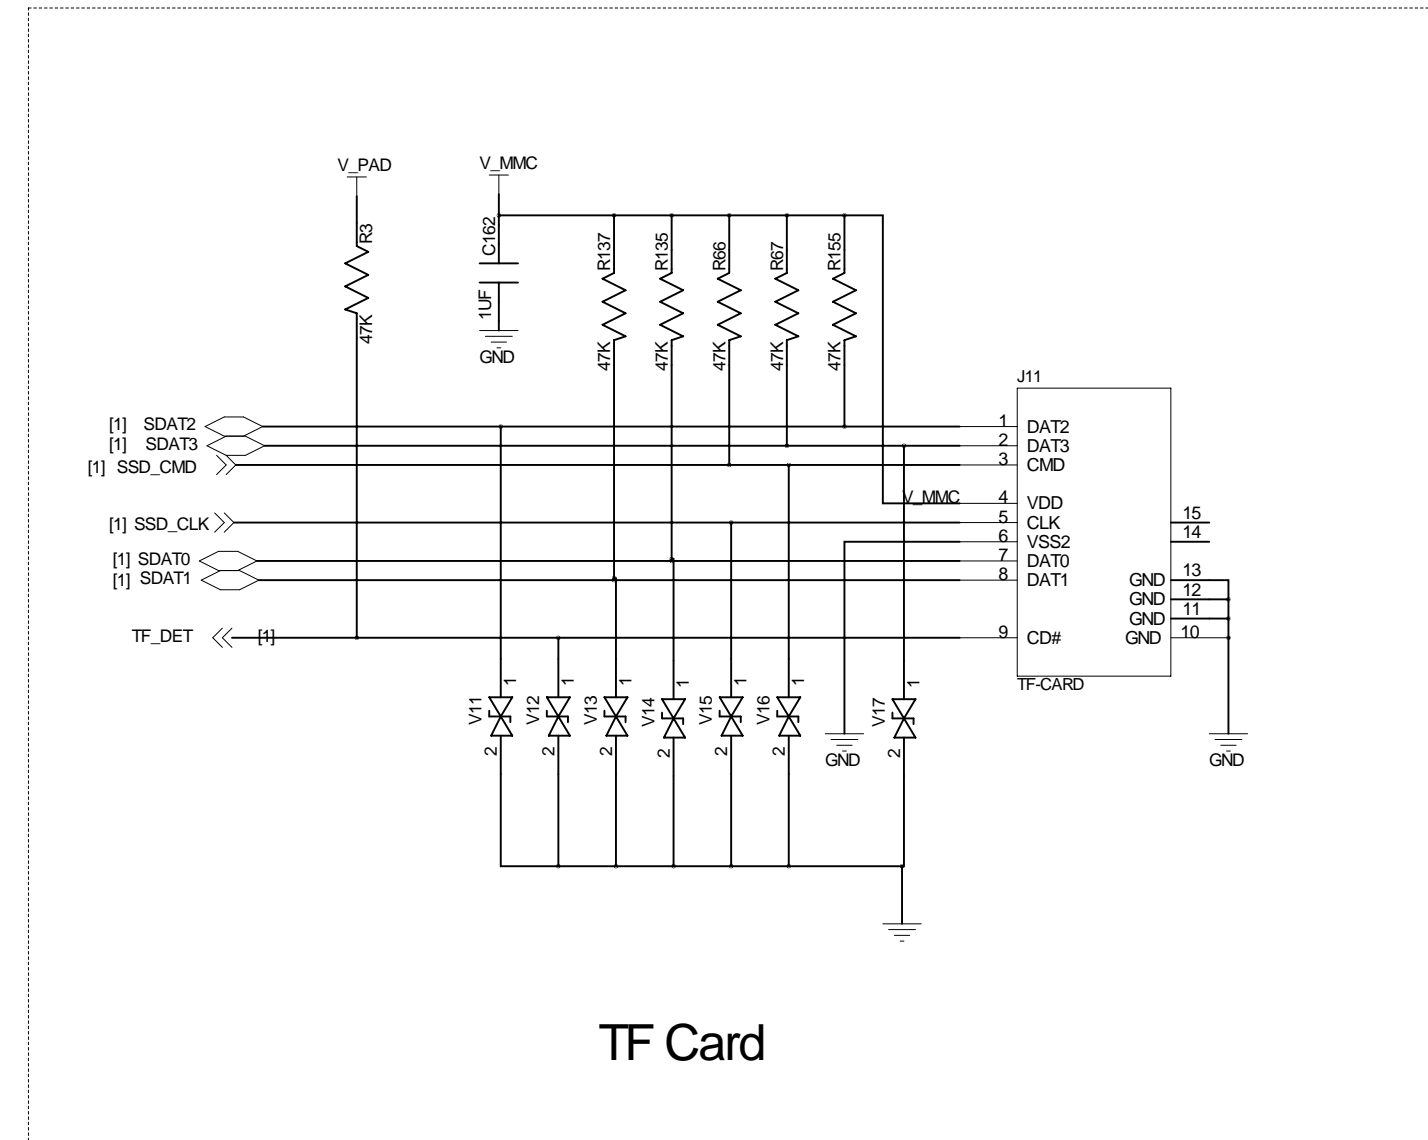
V_PAD
R3
47K
V_MMC
C162
1UF
GND
R137
47K
R135
47K
R66
47K
R67
47K
R155
47K
J11
[1] SDAT2
[1] SDAT3
[1] SSD_CMD
[1] SSD_CLK
[1] SDAT0
[1] SDAT1
TF_DET [1]
1 DAT2
2 DAT3
3 CMD
V_MMC 4 VDD
5 CLK
6 VSS2
7 DAT0
8 DAT1
9 CD#
15
14
GND 13
GND 12
GND 11
GND 10
TF-CARD
GND
V11 1 2
V12 1 2
V13 1 2
V14 1 2
V15 1 2
V16 1 2
GND
V17 1 2

TF Card